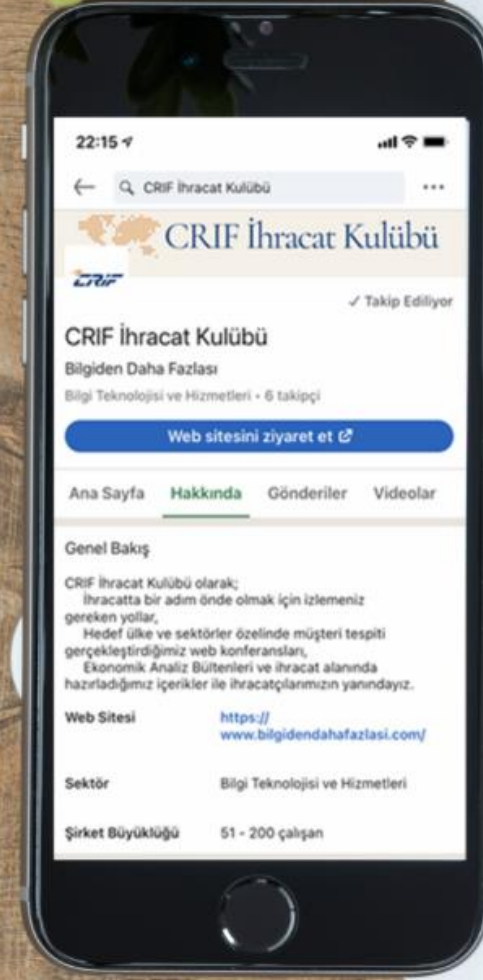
22:15

CRIF İhracat Kulübü

...

CRIF İhracat Kulübü

CRIF

✓ Takip Ediliyor

CRIF İhracat Kulübü

Bilgiden Daha Fazlası

Bilgi Teknolojisi ve Hizmetleri • 6 takipçi

Web sitesini ziyaret et

Ana Sayfa Hakkında Gönderiler Videolar

Genel Bakış

CRIF İhracat Kulübü olarak;
İhracatta bir adım önde olmak için izlemeniz gereken yollar,
Hedef ülke ve sektörler özelinde müşteri tespiti gerçekleştirdiğimiz web konferansları,
Ekonomik Analiz Bültenleri ve ihracat alanında hazırladığımız içerikler ile ihracatçılarımızın yanındayız.

| Web Sitesi | https:// www.bilgidendahafazlasi.com/ |
|---|---|
| Sektör | Bilgi Teknolojisi ve Hizmetleri |
| Şirket Büyüklüğü | 51 - 200 çalışan |